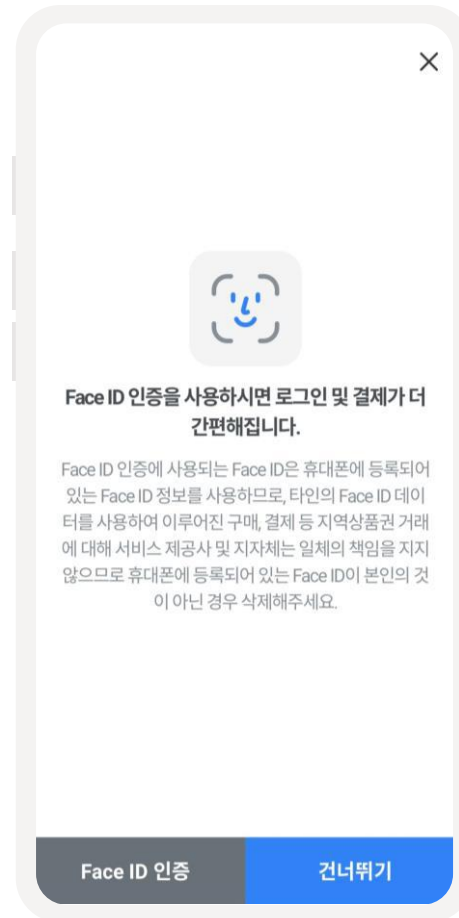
×

Face ID 인증을 사용하시면 로그인 및 결제가 더 간편해집니다.

Face ID 인증에 사용되는 Face ID은 휴대폰에 등록되어 있는 Face ID 정보를 사용하므로, 타인의 Face ID 데이터를 사용하여 이루어진 구매, 결제 등 지역상품권 거래에 대해 서비스 제공사 및 지자체는 일체의 책임을 지지 않으므로 휴대폰에 등록되어 있는 Face ID이 본인의 것이 아닌 경우 삭제해주세요.

Face ID 인증

건너뛰기